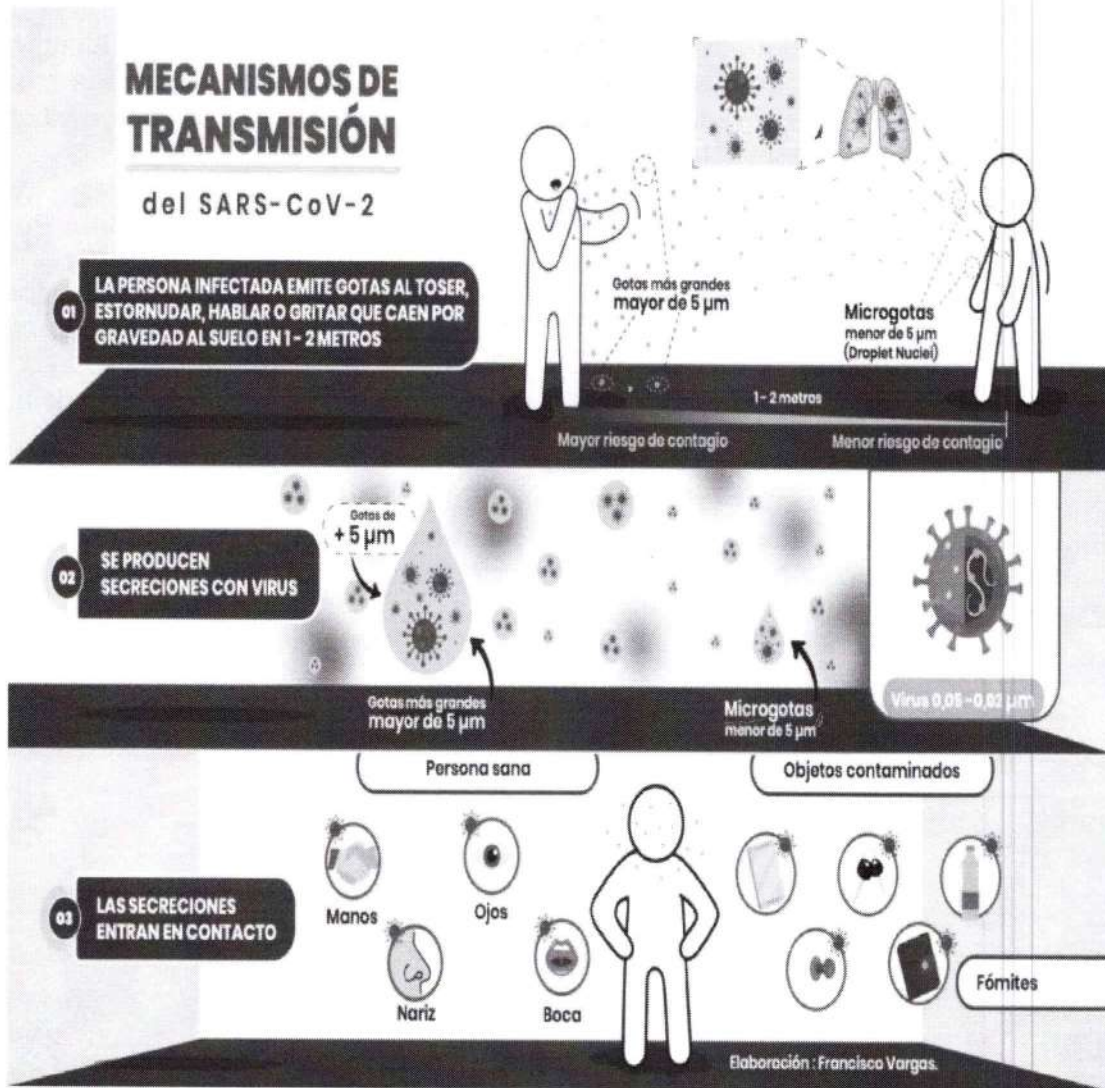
MECANISMOS DE TRANSMISIÓN

del SARS-CoV-2

01 LA PERSONA INFECTADA EMITE GOTAS AL TOSER, ESTORNUDAR, HABLAR O GRITAR QUE CAEN POR GRAVEDAD AL SUELO EN 1 - 2 METROS

Gotas más grandes mayor de 5 µm

Microgotas menor de 5 µm (Droplet Nuclei)

1 - 2 metros

Mayor riesgo de contagio

Menor riesgo de contagio

02 SE PRODUCEN SECRECIONES CON VIRUS

Gotas de + 5 µm

Gotas más grandes mayor de 5 µm

Microgotas menor de 5 µm

Virus 0,05 - 0,02 µm

Persona sana

Objetos contaminados

03 LAS SECRECIONES ENTRAN EN CONTACTO

Manos

Ojos

Nariz

Boca

Fómites

Elaboración : Francisco Vargas.